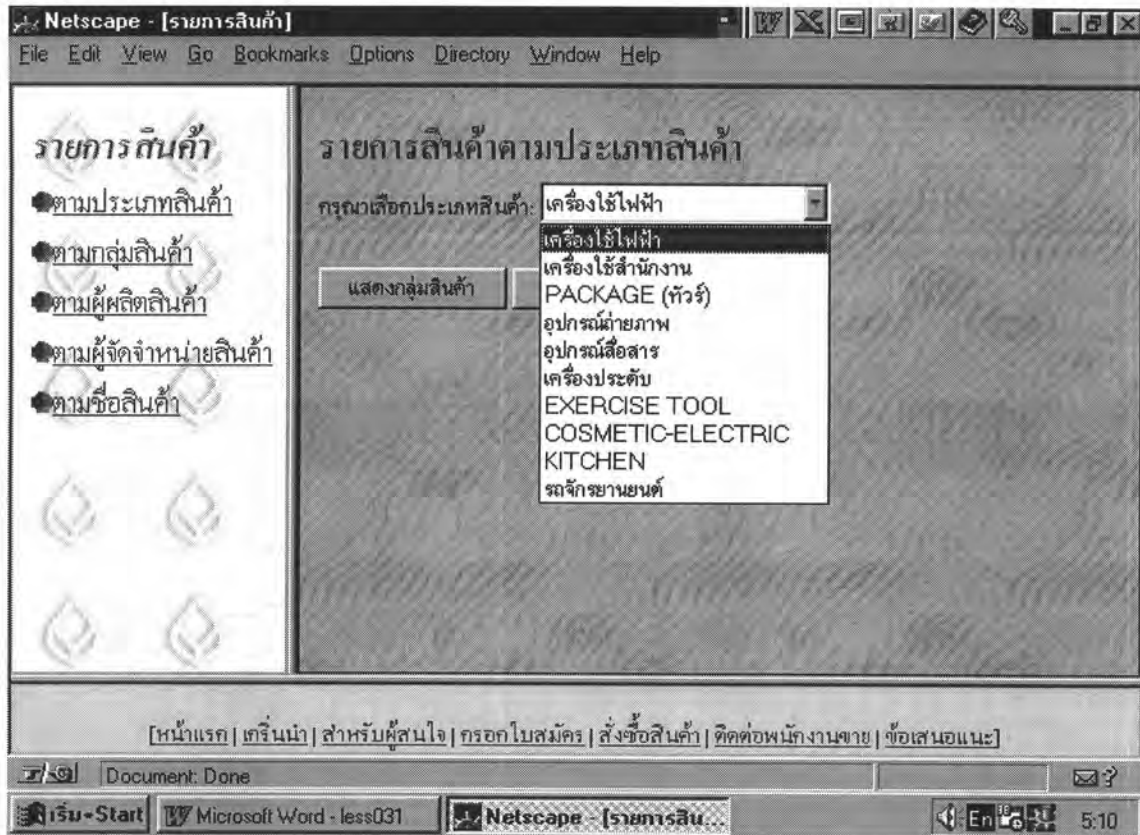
Netscape - [รายการสินค้า]
File Edit View Go Bookmarks Options Directory Window Help

รายการสินค้า
ตามประเภทสินค้า
ตามกลุ่มสินค้า
ตามผู้ผลิตสินค้า
ตามผู้จัดจำหน่ายสินค้า
ตามชื่อสินค้า

รายการสินค้าตามประเภทสินค้า
กรุณาเลือกประเภทสินค้า: เครื่องใช้ไฟฟ้า
เครื่องใช้ไฟฟ้า
เครื่องใช้สำนักงาน
PACKAGE (ทัวร์)
อุปกรณ์ถ่ายภาพ
อุปกรณ์สื่อสาร
เครื่องประดับ
EXERCISE TOOL
COSMETIC-ELECTRIC
KITCHEN
รถจักรยานยนต์
แสดงกลุ่มสินค้า

[หน้าแรก | เกริ่นนำ | สำหรับผู้สนใจ | กรอกใบสมัคร | สั่งซื้อสินค้า | ติดต่อพนักงานขาย | ข้อเสนอแนะ]
Document: Done
เริ่ม-Start Microsoft Word - less031 Netscape - [รายการสิน... En 5:10